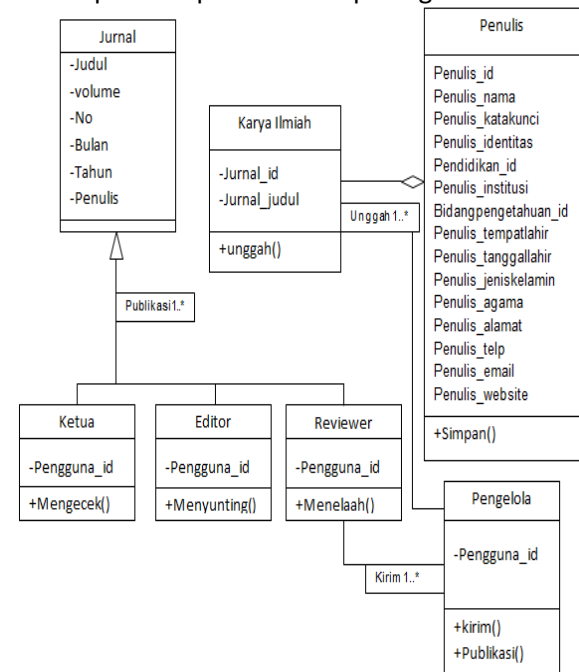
Jurnal
-Judul
-volume
-No
-Bulan
-Tahun
-Penulis

Karya Ilmiah
-Jurnal_id
-Jurnal_judul
+unggah()

Penulis
Penulis_id
Penulis_nama
Penulis_katakunci
Penulis_identitas
Pendidikan_id
Penulis_institusi
Bidangpengetahuan_id
Penulis_tempatlahir
Penulis_tanggallahir
Penulis_jeniskelamin
Penulis_agama
Penulis_alamat
Penulis_telp
Penulis_email
Penulis_website
+Simpan()

Unggah 1..*

Publikasi1..*

Ketua
-Pengguna_id
+Mengecek()

Editor
-Pengguna_id
+Menyunting()

Reviewer
-Pengguna_id
+Menelaah()

Pengelola
-Pengguna_id
+kirim()
+Publikasi()

Kirim 1..*